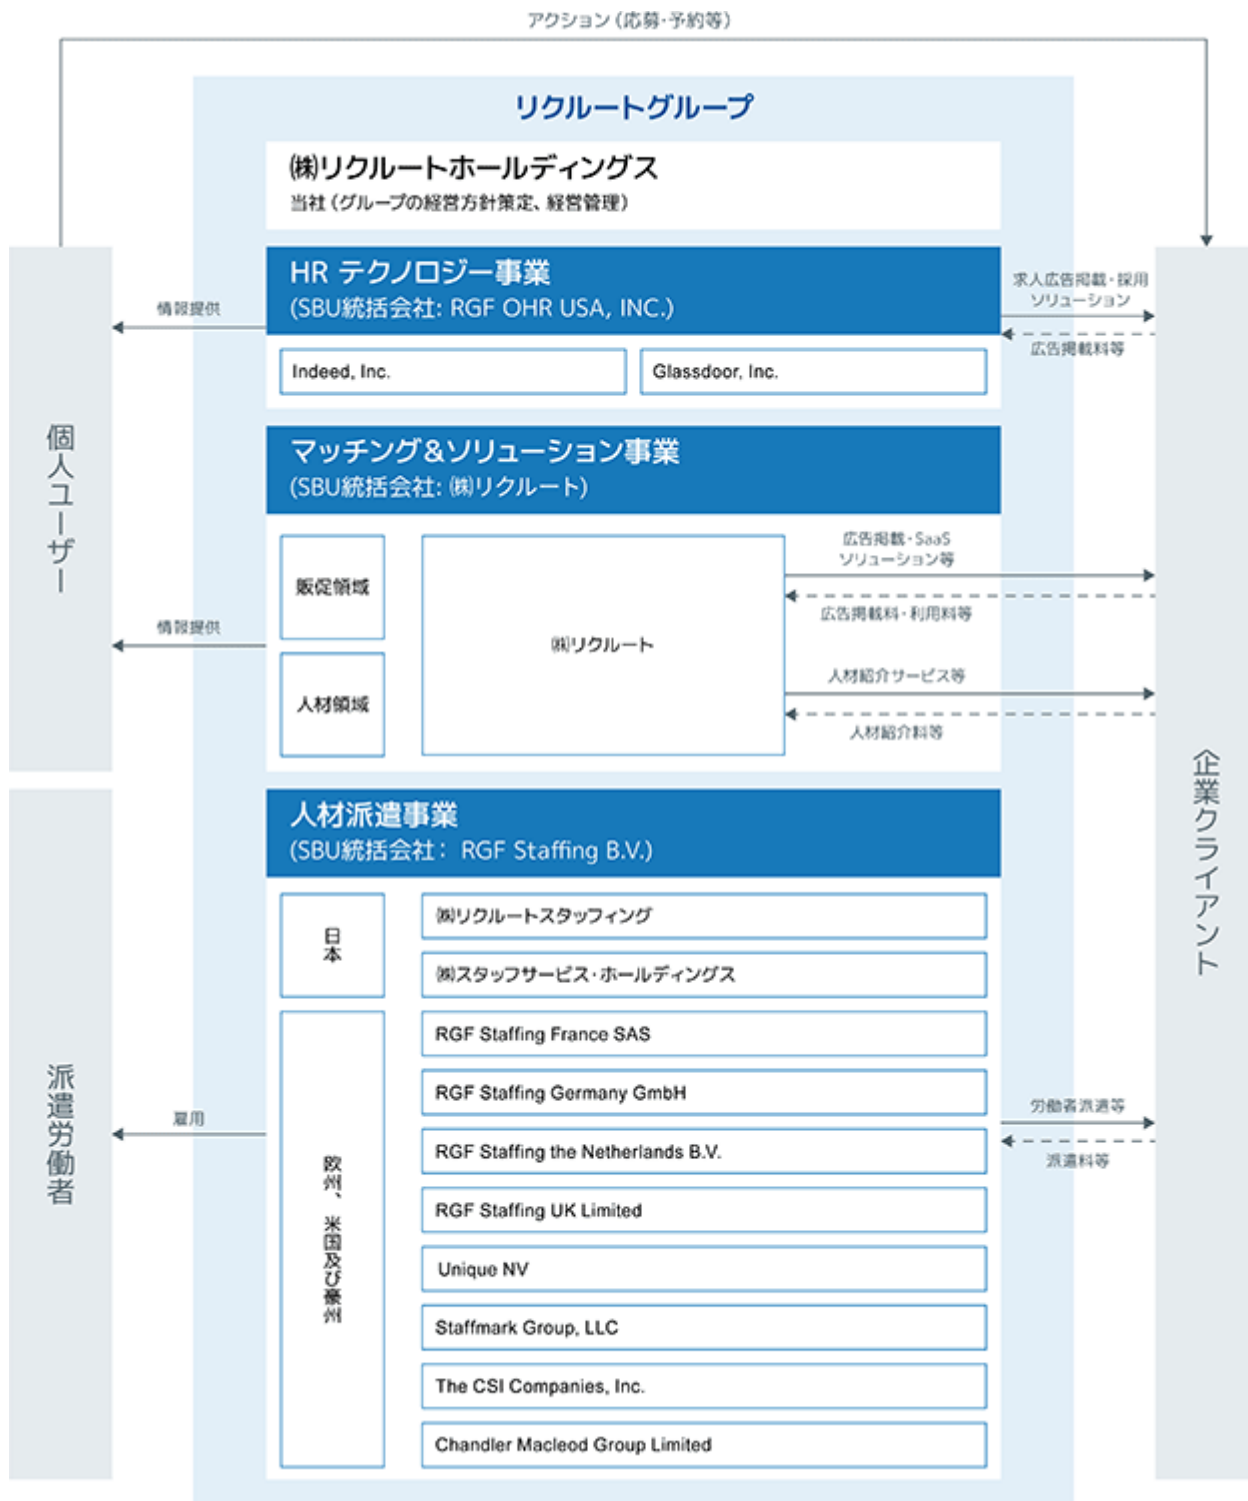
アクション（応募・予約等）

リクルートグループ

㈱リクルートホールディングス
当社（グループの経営方針策定、経営管理）

個人ユーザー

企業クライアント

HR テクノロジー事業
(SBU統括会社: RGF OHR USA, INC.)

情報提供

求人広告掲載・採用ソリューション

広告掲載料等

Indeed, Inc.

Glassdoor, Inc.

マッチング＆ソリューション事業
(SBU統括会社: ㈱リクルート)

情報提供

販促領域

人材領域

㈱リクルート

広告掲載・SaaSソリューション等

広告掲載料・利用料等

人材紹介サービス等

人材紹介料等

人材派遣事業
(SBU統括会社： RGF Staffing B.V.)

派遣労働者

雇用

日本

㈱リクルートスタッフィング

㈱スタッフサービス・ホールディングス

欧州、米国及び豪州

RGF Staffing France SAS

RGF Staffing Germany GmbH

RGF Staffing the Netherlands B.V.

RGF Staffing UK Limited

Unique NV

Staffmark Group, LLC

The CSI Companies, Inc.

Chandler Macleod Group Limited

労働者派遣等

派遣料等